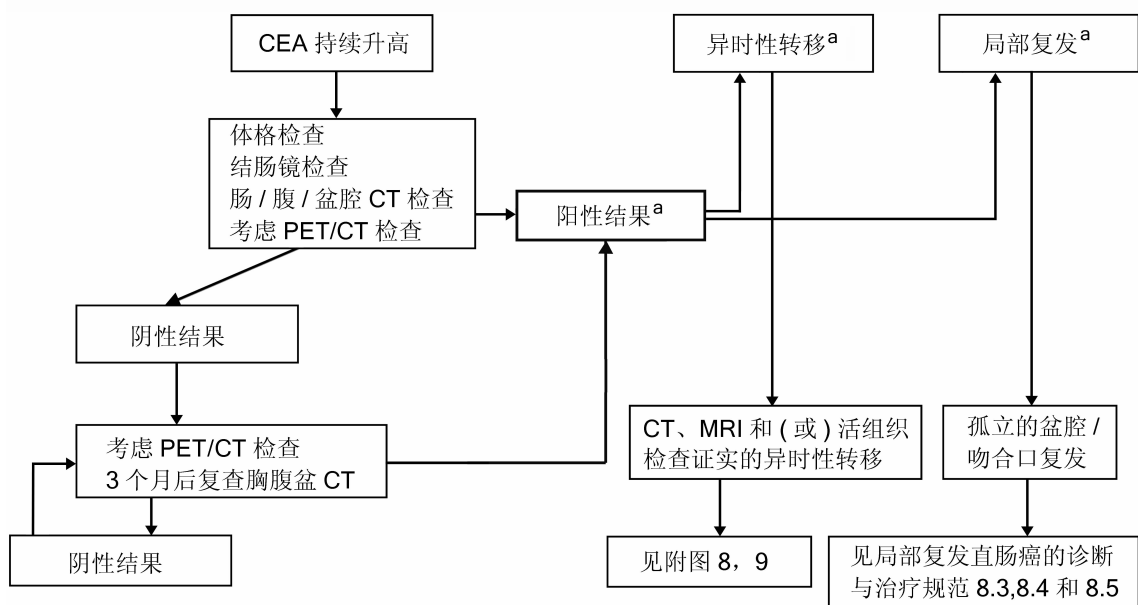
CEA 持续升高

体格检查
结肠镜检查
肠 / 腹 / 盆腔 CT 检查
考虑 PET/CT 检查

阴性结果

考虑 PET/CT 检查
3 个月后复查胸腹盆 CT

阴性结果

阳性结果$^a$

异时性转移$^a$

局部复发$^a$

CT、MRI 和 ( 或 ) 活组织检查证实的异时性转移

见附图 8，9

孤立的盆腔 / 吻合口复发

见局部复发直肠癌的诊断与治疗规范 8.3,8.4 和 8.5